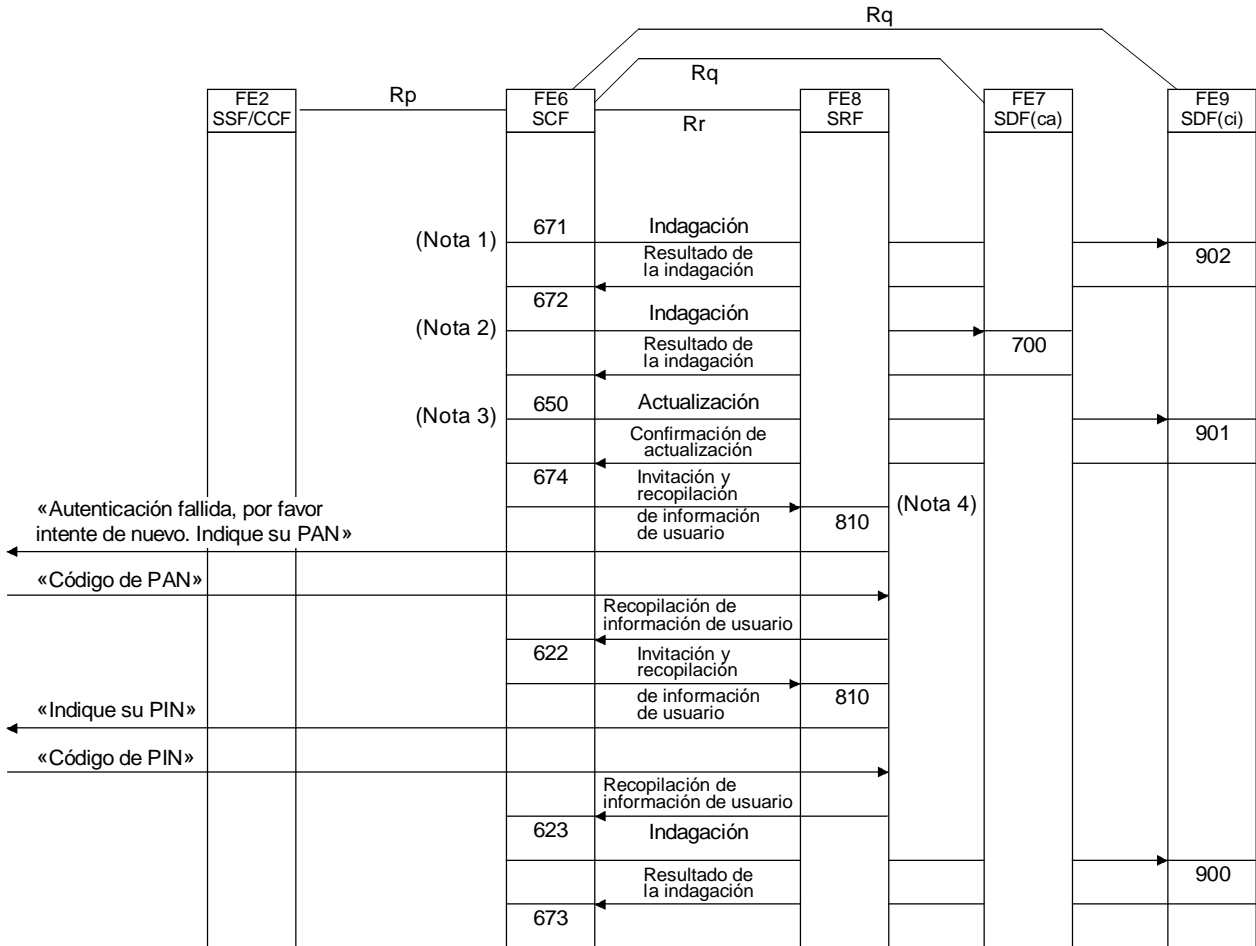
Rq

Rq

FE2
SSF/CCF

Rp

FE6
SCF

Rr

FE8
SRF

FE7
SDF(ca)

FE9
SDF(ci)

(Nota 1)
671
Indagación
Resultado de la indagación
902

672
(Nota 2)
Indagación
Resultado de la indagación
700

(Nota 3)
650
Actualización
Confirmación de actualización
901

674
Invitación y recopilación de información de usuario
810
(Nota 4)

«Autenticación fallida, por favor intente de nuevo. Indique su PAN»

«Código de PAN»

Recopilación de información de usuario

622
Invitación y recopilación de información de usuario
810

«Indique su PIN»

«Código de PIN»

Recopilación de información de usuario

623
Indagación
Resultado de la indagación
900

673